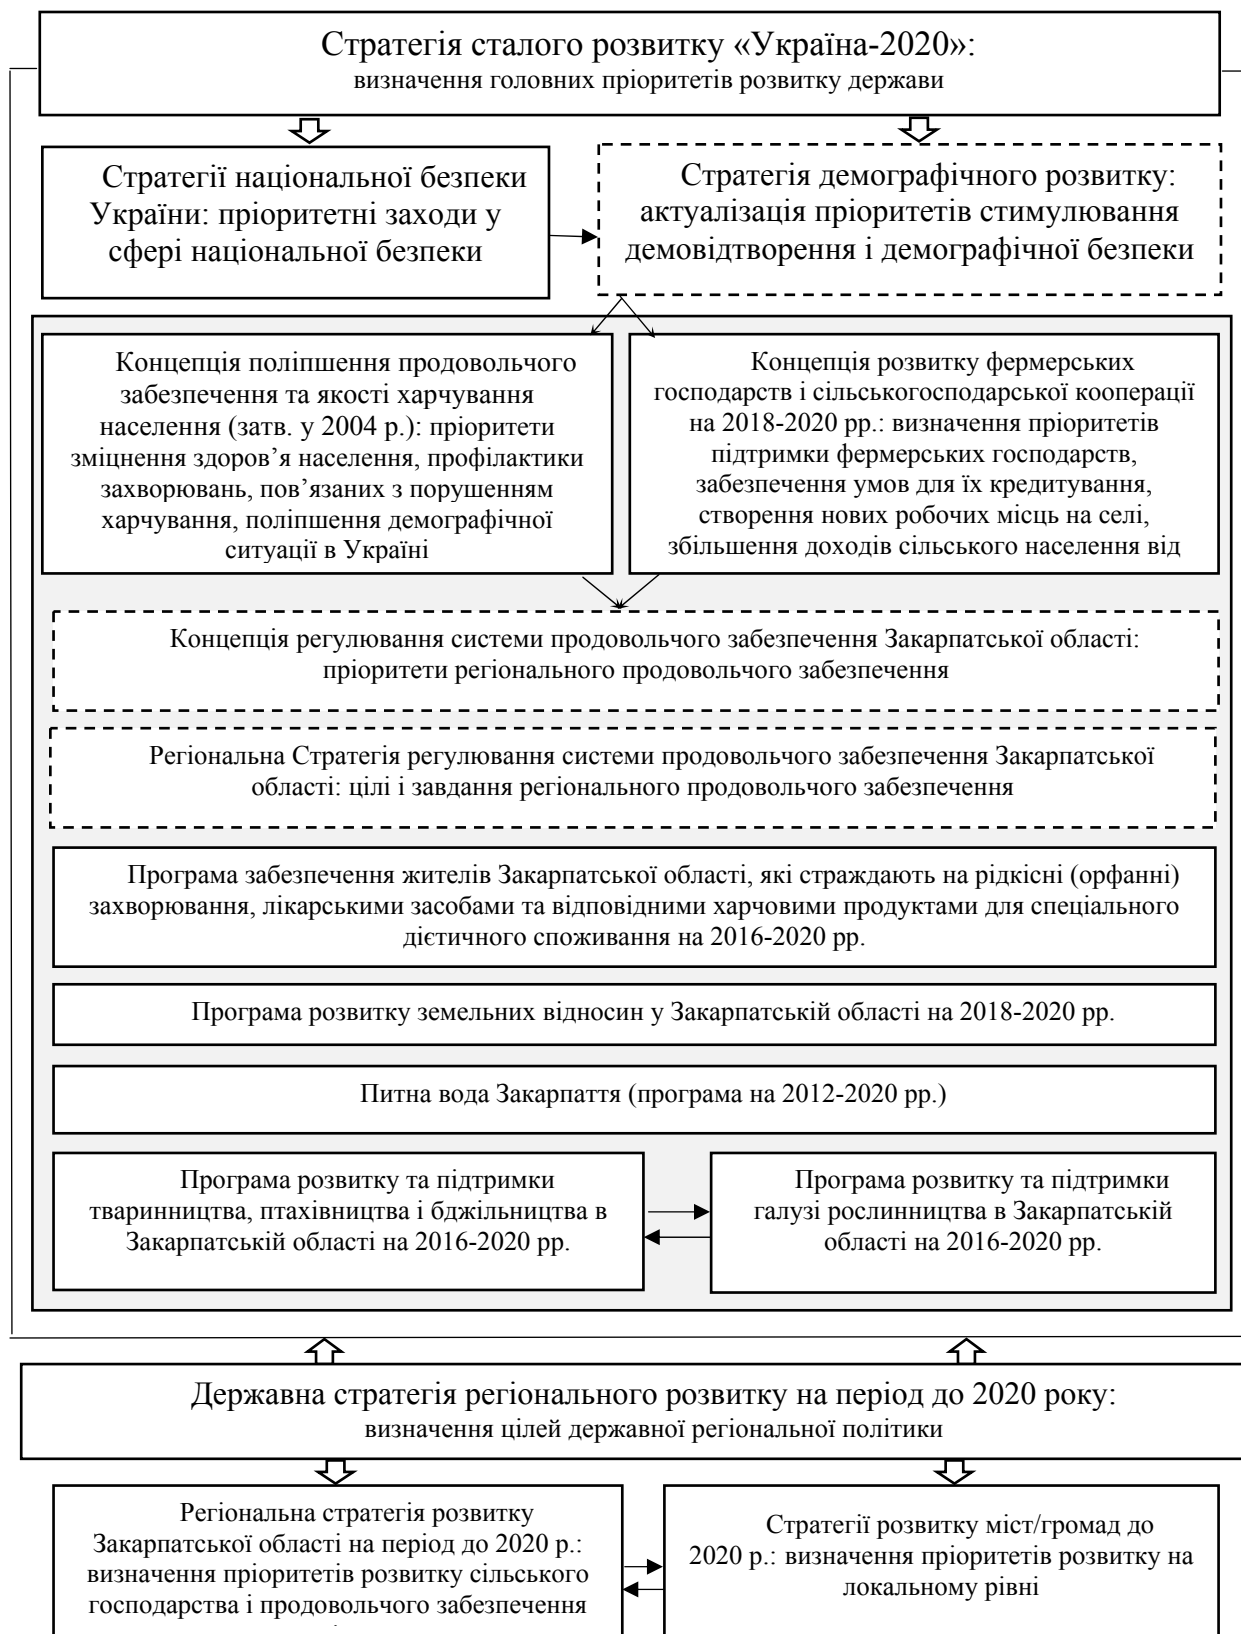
Стратегія сталого розвитку «Україна-2020»:
визначення головних пріоритетів розвитку держави

Стратегії національної безпеки України: пріоритетні заходи у сфері національної безпеки

Стратегія демографічного розвитку: актуалізація пріоритетів стимулювання демовідтворення і демографічної безпеки

Концепція поліпшення продовольчого забезпечення та якості харчування населення (затв. у 2004 р.): пріоритети зміцнення здоров’я населення, профілактики захворювань, пов’язаних з порушенням харчування, поліпшення демографічної ситуації в Україні

Концепція розвитку фермерських господарств і сільськогосподарської кооперації на 2018-2020 рр.: визначення пріоритетів підтримки фермерських господарств, забезпечення умов для їх кредитування, створення нових робочих місць на селі, збільшення доходів сільського населення від

Концепція регулювання системи продовольчого забезпечення Закарпатської області: пріоритети регіонального продовольчого забезпечення

Регіональна Стратегія регулювання системи продовольчого забезпечення Закарпатської області: цілі і завдання регіонального продовольчого забезпечення

Програма забезпечення жителів Закарпатської області, які страждають на рідкісні (орфанні) захворювання, лікарськими засобами та відповідними харчовими продуктами для спеціального дієтичного споживання на 2016-2020 рр.

Програма розвитку земельних відносин у Закарпатській області на 2018-2020 рр.

Питна вода Закарпаття (програма на 2012-2020 рр.)

Програма розвитку та підтримки тваринництва, птахівництва і бджільництва в Закарпатській області на 2016-2020 рр.

Програма розвитку та підтримки галузі рослинництва в Закарпатській області на 2016-2020 рр.

Державна стратегія регіонального розвитку на період до 2020 року:
визначення цілей державної регіональної політики

Регіональна стратегія розвитку Закарпатської області на період до 2020 р.: визначення пріоритетів розвитку сільського господарства і продовольчого забезпечення

Стратегії розвитку міст/громад до 2020 р.: визначення пріоритетів розвитку на локальному рівні